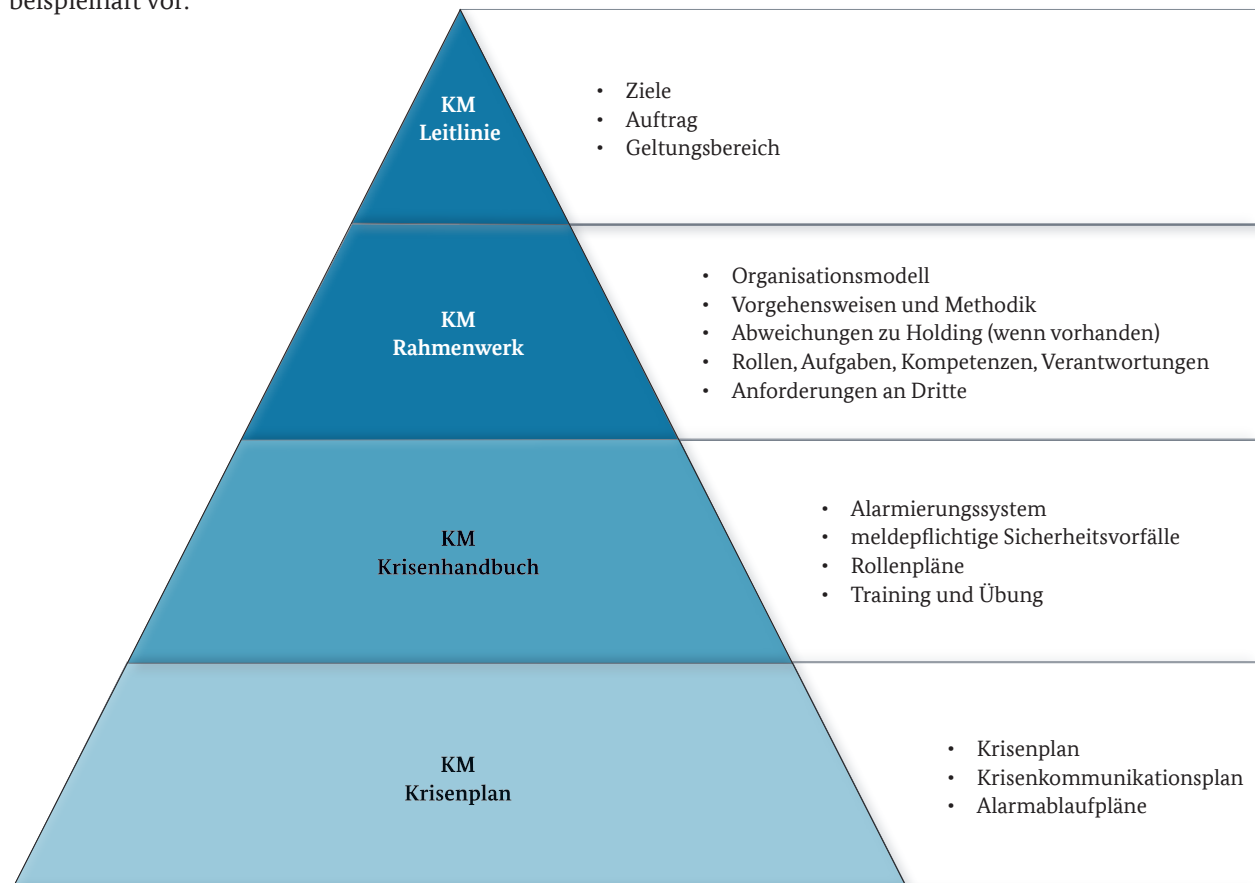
beispielhaft vor.

KM
Leitlinie

- Ziele
- Auftrag
- Geltungsbereich

KM
Rahmenwerk

- Organisationsmodell
- Vorgehensweisen und Methodik
- Abweichungen zu Holding (wenn vorhanden)
- Rollen, Aufgaben, Kompetenzen, Verantwortungen
- Anforderungen an Dritte

KM
Krisenhandbuch

- Alarmierungssystem
- meldepflichtige Sicherheitsvorfälle
- Rollenpläne
- Training und Übung

KM
Krisenplan

- Krisenplan
- Krisenkommunikationsplan
- Alarmablaufpläne